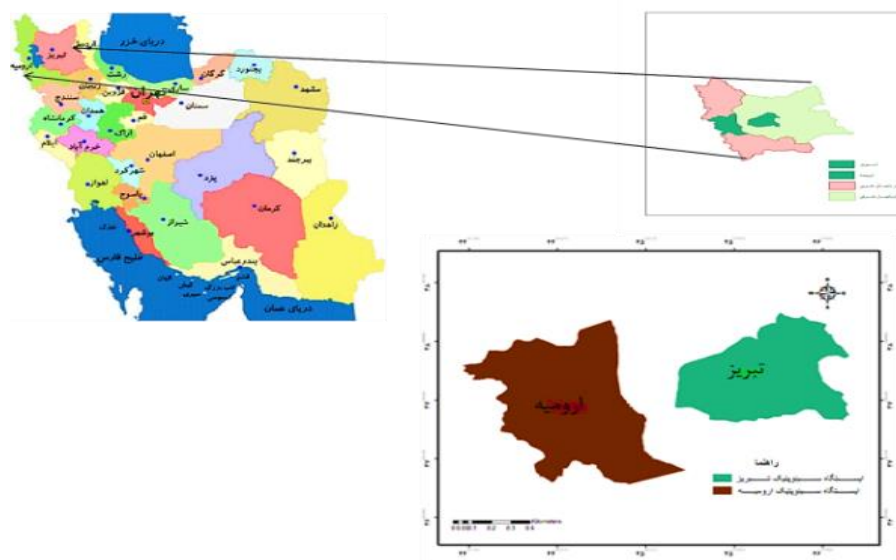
دریای خزر
تبریز
ارومیه
رشت
گرگان
بجنورد
مشهد
ساری
قزوین
تهران
سمنان
سنندج
همدان
کرمانشاه
قم
اراک
ایلام
خرم آباد
اصفهان
بیرجند
یزد
شهرکرد
اهواز
یاسوج
کرمان
زاهدان
شیراز
بوشهر
بندرعباس
خلیج فارس
دریای عمان

Kilometers
0 0.05 0.1 0.2 0.3 0.4

تبریز
ارومیه
راهنما
ایستگاه سینوپتیک تبریز
ایستگاه سینوپتیک ارومیه